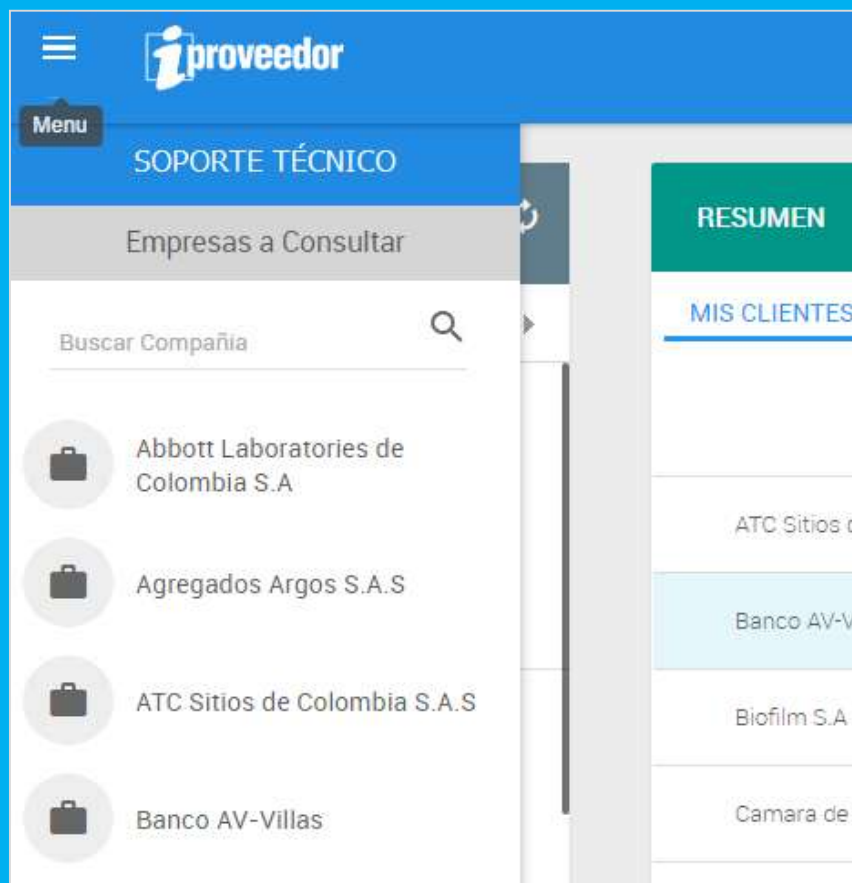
iproveedor

Menu

SOPORTE TÉCNICO

Empresas a Consultar

Buscar Compañia

Abbott Laboratories de Colombia S.A

Agregados Argos S.A.S

ATC Sitios de Colombia S.A.S

Banco AV-Villas

RESUMEN

MIS CLIENTES

ATC Sitios d

Banco AV-V

Biofilm S.A

Camara de